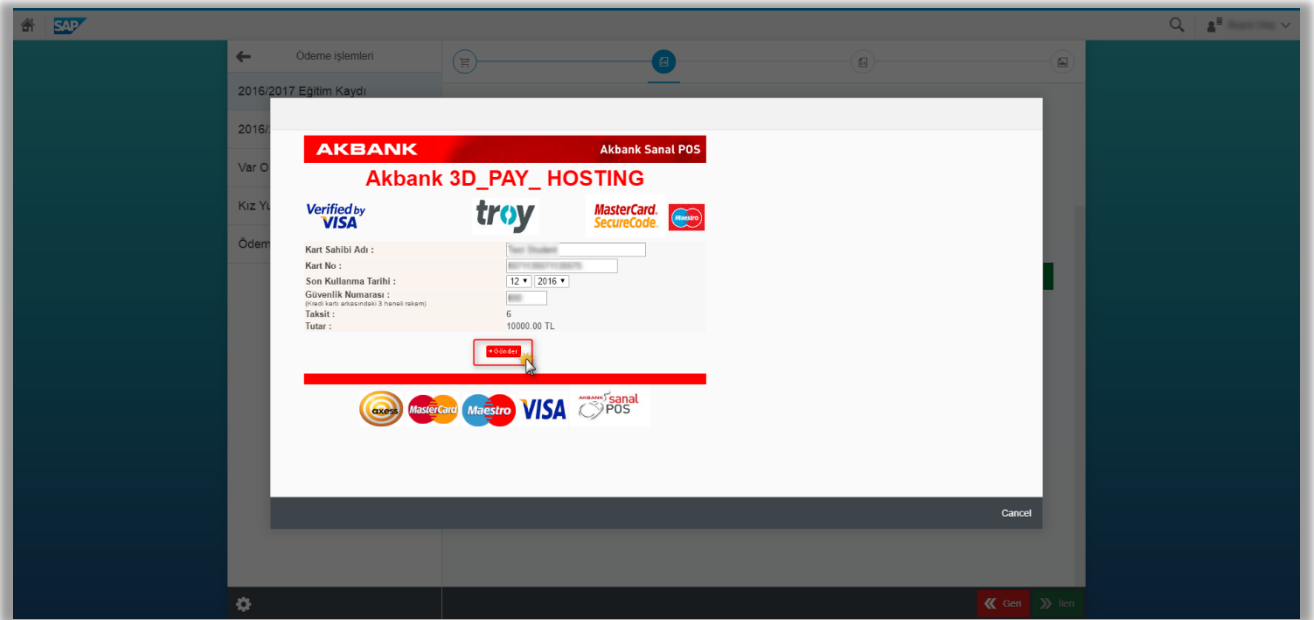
SAP

Ödeme işlemleri

2016/2017 Eğitim Kaydı

2016/

Var O

Kız Yu

Ödem

AKBANK

Akbank Sanal POS

Akbank 3D_PAY_ HOSTING

Verified by VISA

troy

MasterCard. SecureCode.

Maestro

Kart Sahibi Adı :

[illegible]

Kart No :

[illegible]

Son Kullanma Tarihi :

12

2016

Güvenlik Numarası :

(Kredi kartı arkasındaki 3 haneli rakam)

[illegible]

Taksit :

6

Tutar :

10000.00 TL

Gönder

axess

MasterCard

Maestro

VISA

AKBANK sanal POS

Cancel

Geri

İleri